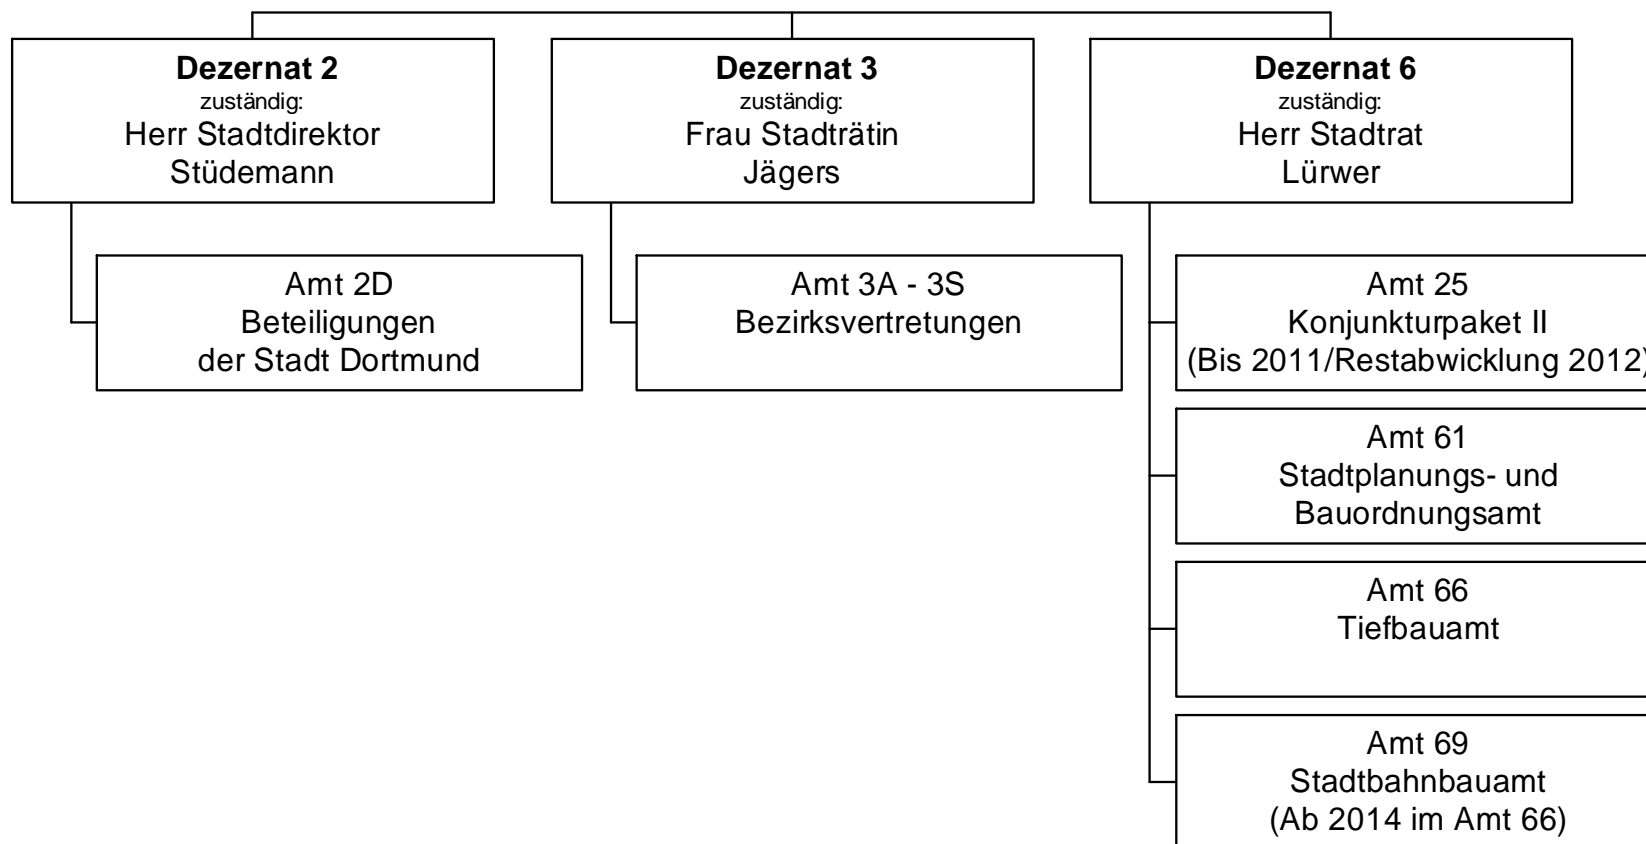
Dezernat 2
zuständig:
Herr Stadtdirektor
Stüdemann

Amt 2D
Beteiligungen
der Stadt Dortmund

Dezernat 3
zuständig:
Frau Stadträtin
Jägers

Amt 3A - 3S
Bezirksvertretungen

Dezernat 6
zuständig:
Herr Stadtrat
Lürwer

Amt 25
Konjunkturpaket II
(Bis 2011/Restabwicklung 2012)

Amt 61
Stadtplanungs- und
Bauordnungsamt

Amt 66
Tiefbauamt

Amt 69
Stadtbahnbauamt
(Ab 2014 im Amt 66)